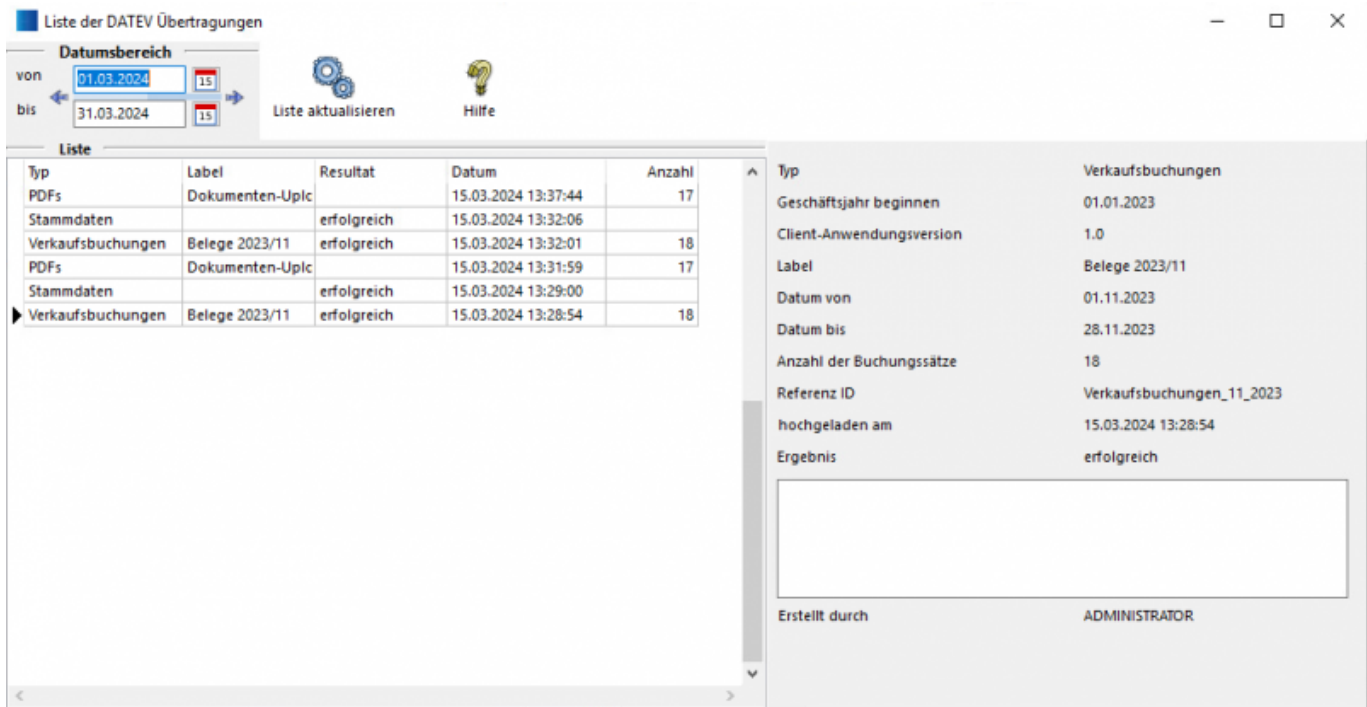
Liste der DATEV Übertragungen

Datumsbereich
von 01.03.2024 15
bis 31.03.2024 15

Liste aktualisieren

Hilfe

Liste

| Typ | Label | Resultat | Datum | Anzahl |
|---|---|---|---|---|
| PDFs | Dokumenten-Uplc | | 15.03.2024 13:37:44 | 17 |
| Stammdaten | | erfolgreich | 15.03.2024 13:32:06 | |
| Verkaufsbuchungen | Belege 2023/11 | erfolgreich | 15.03.2024 13:32:01 | 18 |
| PDFs | Dokumenten-Uplc | | 15.03.2024 13:31:59 | 17 |
| Stammdaten | | erfolgreich | 15.03.2024 13:29:00 | |
| Verkaufsbuchungen | Belege 2023/11 | erfolgreich | 15.03.2024 13:28:54 | 18 |

| | |
|---|---|
| Typ | Verkaufsbuchungen |
| Geschäftsjahr beginnen | 01.01.2023 |
| Client-Anwendungsversion | 1.0 |
| Label | Belege 2023/11 |
| Datum von | 01.11.2023 |
| Datum bis | 28.11.2023 |
| Anzahl der Buchungssätze | 18 |
| Referenz ID | Verkaufsbuchungen_11_2023 |
| hochgeladen am | 15.03.2024 13:28:54 |
| Ergebnis | erfolgreich |

Erstellt durch ADMINISTRATOR